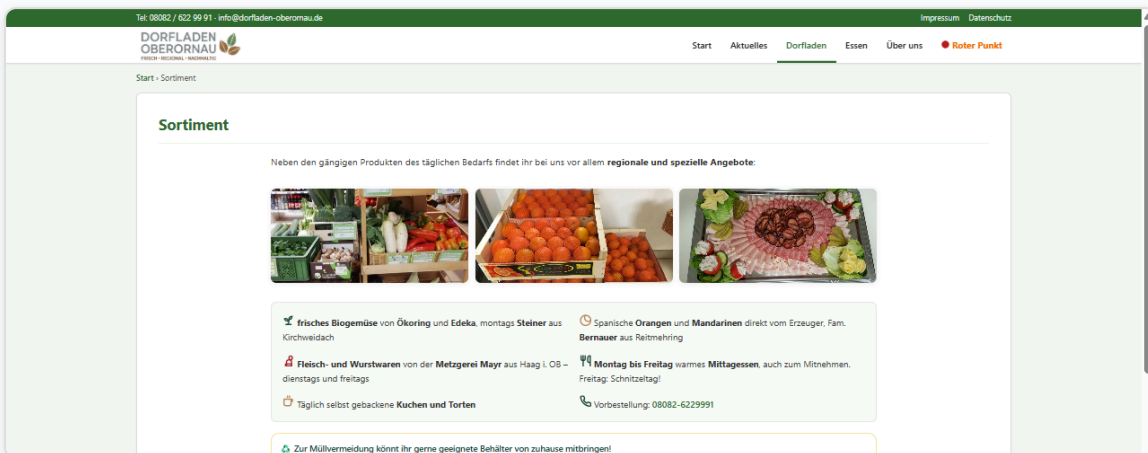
Tel: 08082 / 622 99 91 · info@dorfladen-oberornau.de

Impressum Datenschutz

DORFLADEN OBERORNAU
FRISCH · REGIONAL · NACHHALTIG

Start Aktuelles Dorfladen Essen Über uns Roter Punkt

Start › Sortiment

Sortiment

Neben den gängigen Produkten des täglichen Bedarfs findet ihr bei uns vor allem **regionale und spezielle Angebote**:

**frisches Biogemüse** von **Ökoring** und **Edeka**, montags **Steiner** aus Kirchweidach

Spanische **Orangen** und **Mandarinen** direkt vom Erzeuger, Fam. **Bernauer** aus Reitmehring

**Fleisch- und Wurstwaren** von der **Metzgerei Mayr** aus Haag i. OB – dienstags und freitags

**Montag bis Freitag** warmes **Mittagessen**, auch zum Mitnehmen. Freitag: Schnitzeltag!

Täglich selbst gebackene **Kuchen und Torten**

Vorbestellung: 08082-6229991

Zur Müllvermeidung könnt ihr gerne geeignete Behälter von zuhause mitbringen!